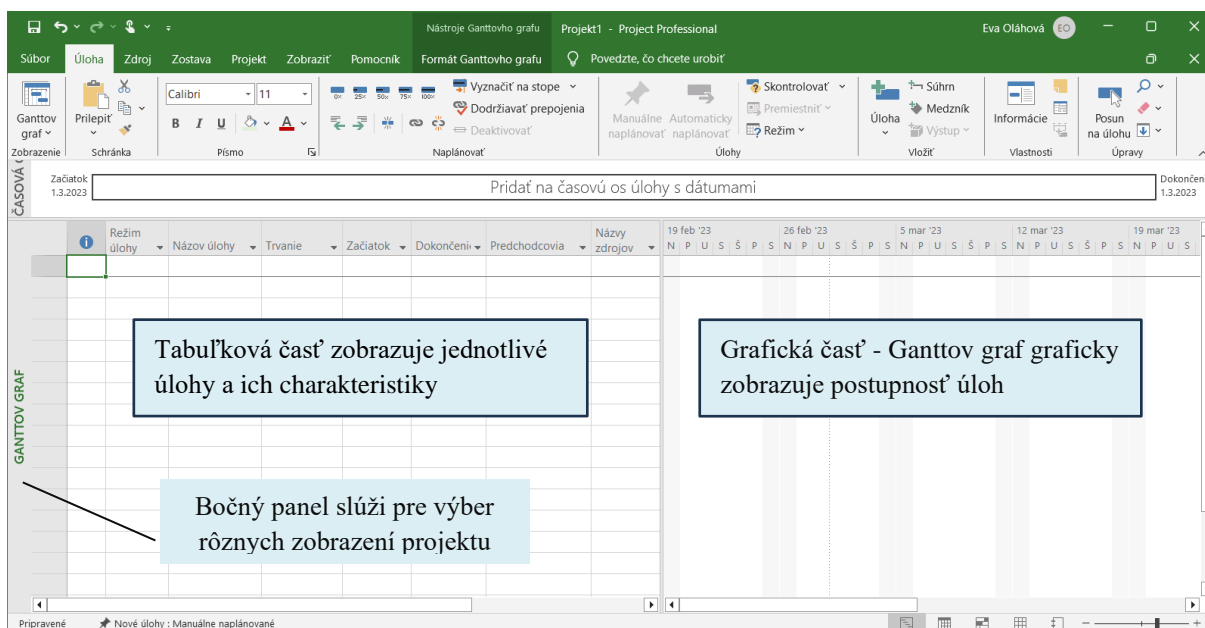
Nástroje Ganttovho grafu Projekt1 - Project Professional Eva Oláhová EO

Súbor Úloha Zdroj Zostava Projekt Zobraziť Pomocník Formát Ganttovho grafu Povedzte, čo chcete urobiť

Ganttov graf Prilepiť Calibri 11 B I U Vyznačiť na stope Dodržiavať prepojenia Deaktivovať Manuálne naplánovať Automaticky naplánovať Skontrolovať Premiestniť Režim Úloha Súhrn Medzník Výstup Informácie Posun na úlohu

Zobrazenie Schránka Písmo Naplánovať Úlohy Vložiť Vlastnosti Úpravy

0% 25% 50% 75% 100%

ČASOVÁ OS

Začiatok 1.3.2023 Pridať na časovú os úlohy s dátumami Dokončenie 1.3.2023

| Režim úlohy | Názov úlohy | Trvanie | Začiatok | Dokončenie | Predchodcovia | Názvy zdrojov |
|---|---|---|---|---|---|---|

19 feb '23 26 feb '23 5 mar '23 12 mar '23 19 mar '23
N P U S Š P S N P U S Š P S N P U S Š P S N P U S Š P S N P U S

GANTTOV GRAF

Tabuľková časť zobrazuje jednotlivé úlohy a ich charakteristiky

Grafická časť - Ganttov graf graficky zobrazuje postupnosť úloh

Bočný panel slúži pre výber rôznych zobrazení projektu

Pripravené Nové úlohy : Manuálne naplánované